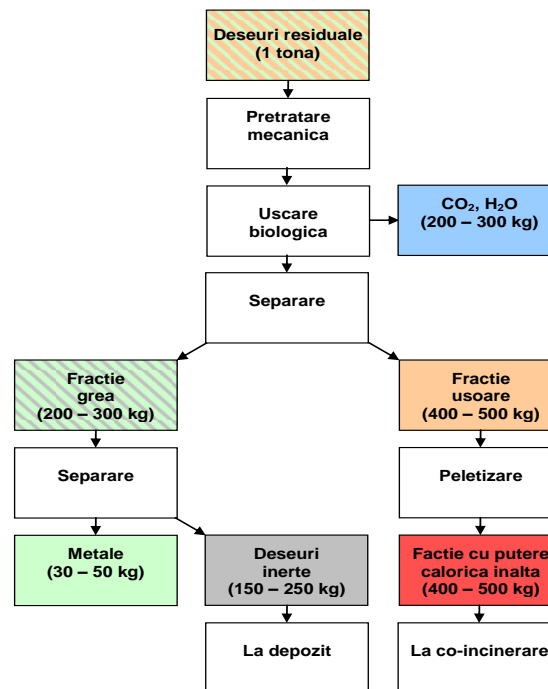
Deseuri residuale (1 tona)

Pretratare mecanica

Uscare biologica

$CO_2$, $H_2O$ (200 – 300 kg)

Separare

Fractie grea (200 – 300 kg)

Fractie usoare (400 – 500 kg)

Separare

Peletizare

Metale (30 – 50 kg)

Deseuri inerte (150 – 250 kg)

Factie cu putere calorica inalta (400 – 500 kg)

La depozit

La co-incinerare